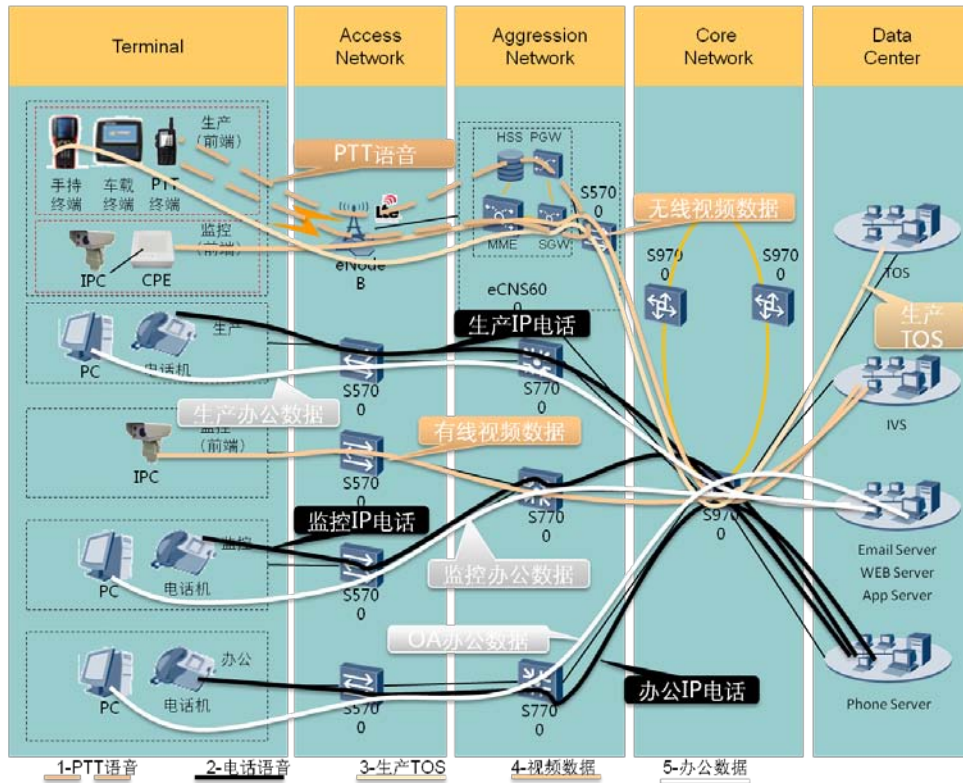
Terminal

Access Network

Aggression Network

Core Network

Data Center

手持终端

车载终端

PTT终端

生产（前端）

PTT语音

HSS PGW

MME SGW

S5700

eNode B

无线视频数据

监控（前端）

IPC

CPE

eCNS600

S9700

S9700

TOS

生产TOS

生产

PC

电话机

生产IP电话

S5700

S7700

生产办公数据

IVS

监控（前端）

IPC

有线视频数据

S5700

S7700

S9700

监控IP电话

监控

PC

电话机

S5700

监控办公数据

Email Server
WEB Server
App Server

OA办公数据

办公

PC

电话机

S5700

S7700

办公IP电话

Phone Server

1-PTT语音 2-电话语音 3-生产TOS 4-视频数据 5-办公数据